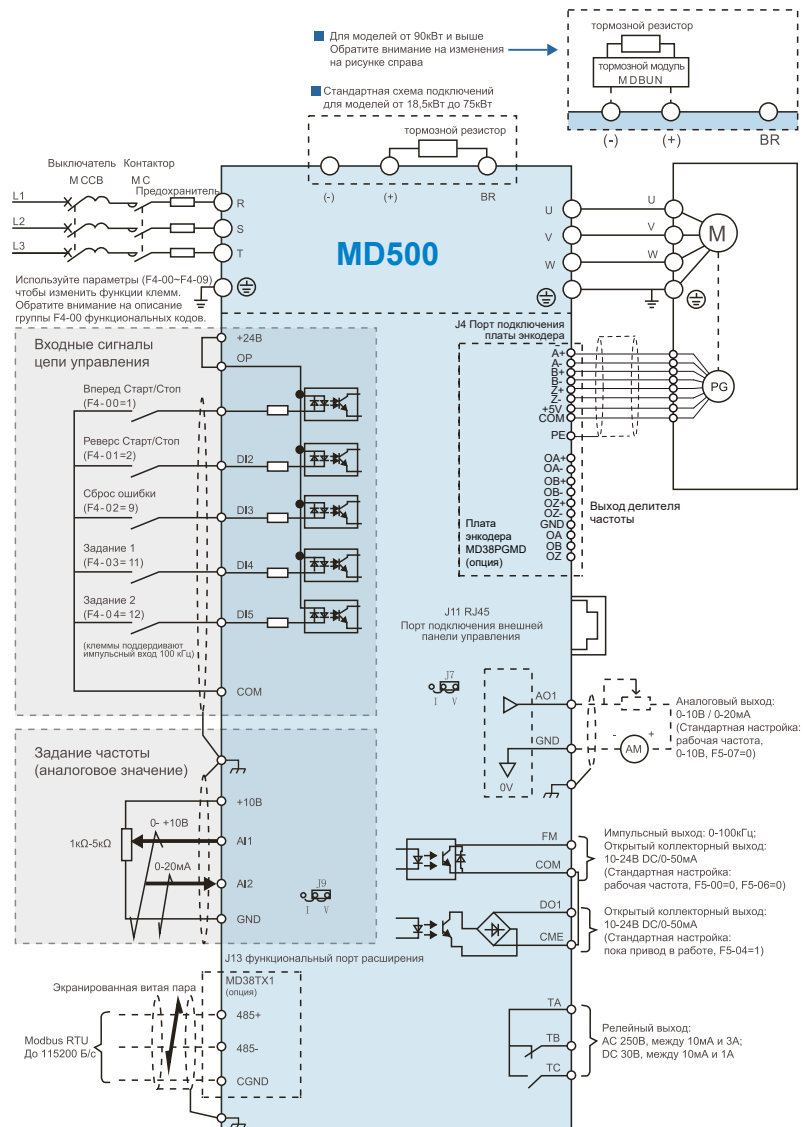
Для моделей от 90кВт и выше
Обратите внимание на изменения на рисунке справа

тормозной резистор
тормозной модуль MDBUN
(-) (+) BR

Стандартная схема подключений для моделей от 18,5кВт до 75кВт
тормозной резистор
(-) (+) BR

Выключатель Контактор
MCCB MC
Предохранитель
L1
L2
L3
R
S
T

MD500

U
V
W
M

Используйте параметры (F4-00~F4-09) чтобы изменить функции клемм. Обратите внимание на описание группы F4-00 функциональных кодов.

J4 Порт подключения платы энкодера

Входные сигналы цепи управления
+24В
OP
Вперед Старт/Стоп (F4-00=1)
Реверс Старт/Стоп (F4-01=2)
DI2
Сброс ошибки (F4-02=9)
DI3
Задание 1 (F4-03=11)
DI4
Задание 2 (F4-04=12)
DI5
(клеммы поддерживают импульсный вход 100 кГц)
COM

A+
A-
B+
B-
Z+
Z-
+5V
COM
PE
PG
OA+
OA-
OB+
OB-
OZ+
OZ-
GND
OA
OB
OZ
Плата энкодера MD38PGMD (опция)
Выход делителя частоты

J11 RJ45
Порт подключения внешней панели управления

J7
I V
AO1
GND
0V
Аналоговый выход: 0-10В / 0-20мА (Стандартная настройка: выходная частота, 0-10В, F5-07=0)
AM
- +

Задание частоты (аналоговое значение)
+10В
0- +10В
1кΩ-5кΩ
AI1
0-20мА
AI2
J9
I V
GND

FM
COM
Импульсный выход: 0-100кГц; Открытый коллекторный выход: 10-24В DC/0-50мА (Стандартная настройка: рабочая частота, F5-00=0, F5-06=0)
DO1
CME
Открытый коллекторный выход: 10-24В DC/0-50мА (Стандартная настройка: пока привод в работе, F5-04=1)

J13 функциональный порт расширения
MD38TX1 (опция)
Экранированная витая пара
Modbus RTU До 115200 Б/с
485+
485-
CGND

TA
TB
TC
Релейный выход: AC 250В, между 10мА и 3А; DC 30В, между 10мА и 1А